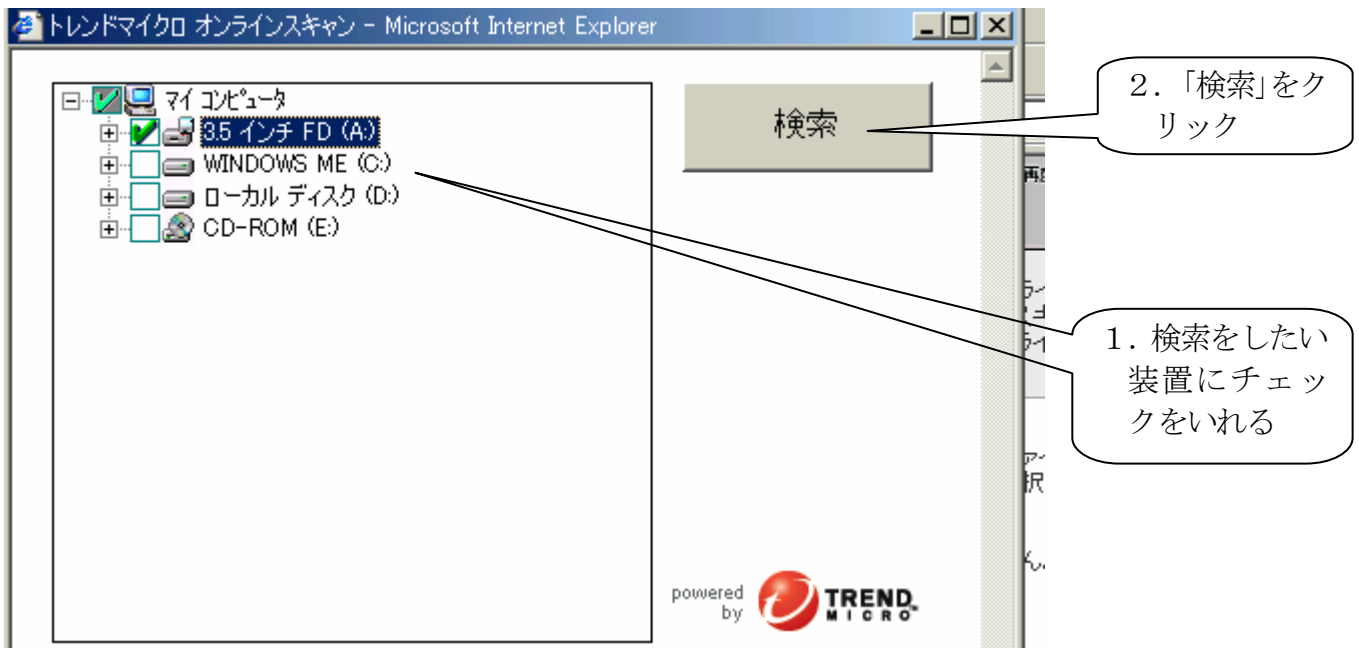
トレンドマイクロ オンラインスキャン - Microsoft Internet Explorer

マイ コンピュータ
3.5 インチ FD (A:)
WINDOWS ME (C:)
ローカル ディスク (D:)
CD-ROM (E:)

検索

2.「検索」をクリック

1.検索をしたい装置にチェックをいれる

powered by TREND MICRO